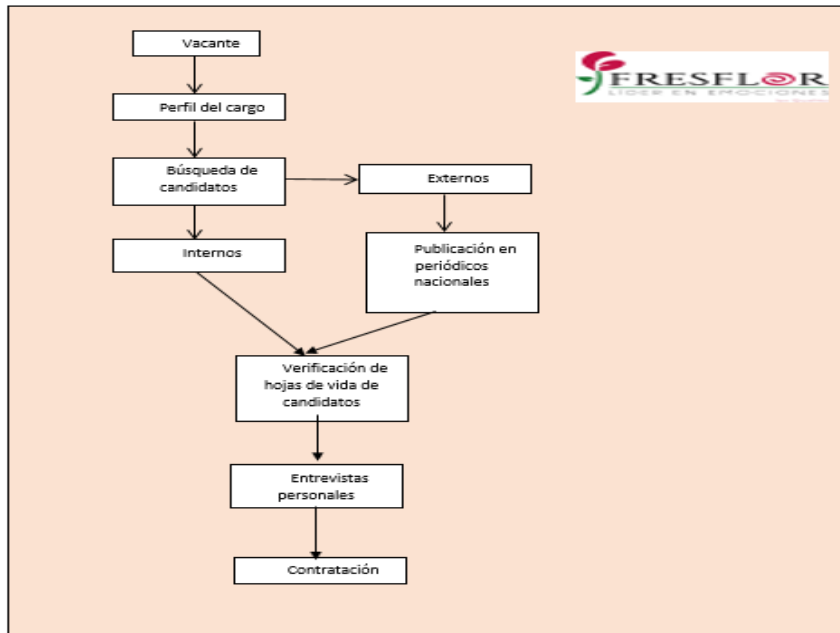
Vacante

Perfil del cargo

Búsqueda de candidatos

Externos

Internos

Publicación en periódicos nacionales

Verificación de hojas de vida de candidatos

Entrevistas personales

Contratación

FRESFLOR
LIDER EN EMOCIONES